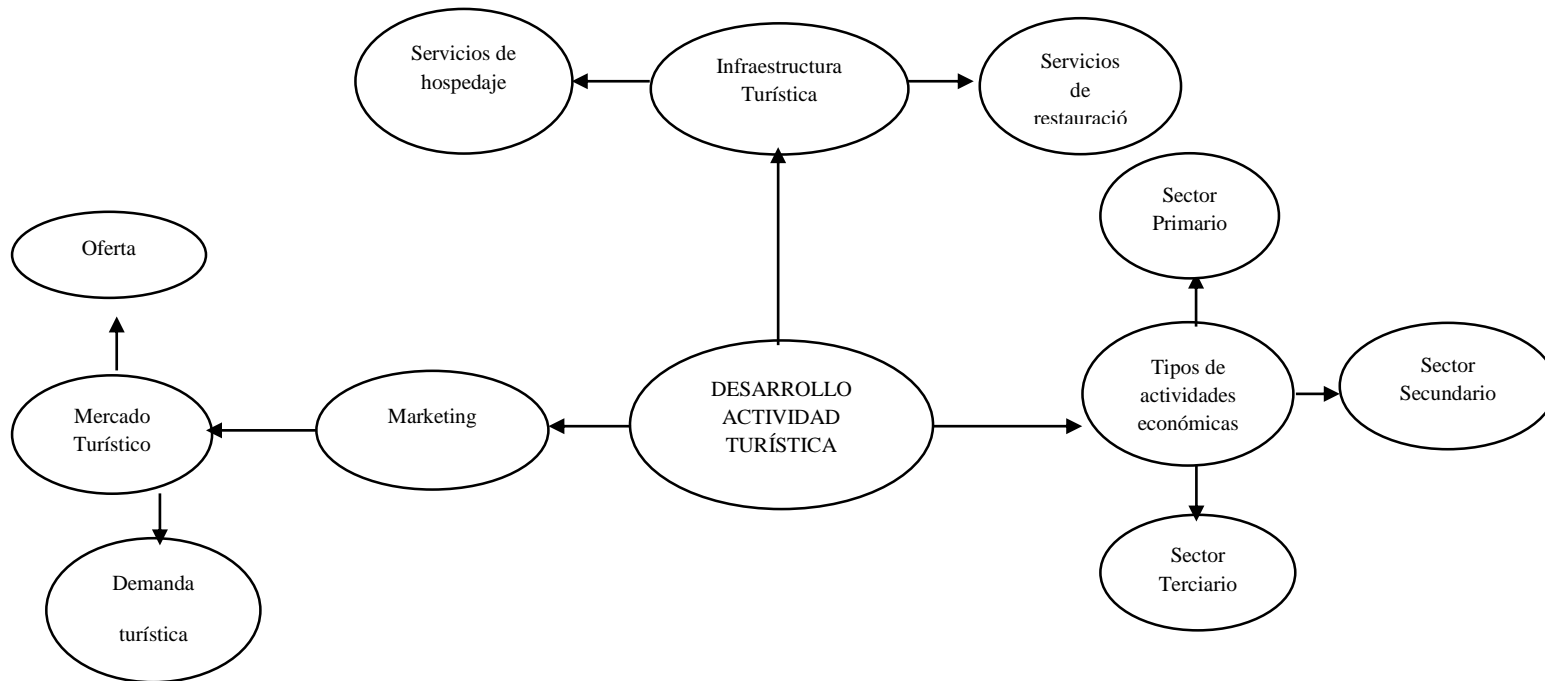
Servicios de hospedaje

Infraestructura Turística

Servicios de restauració

Sector Primario

Oferta

Mercado Turístico

Marketing

DESARROLLO ACTIVIDAD TURÍSTICA

Tipos de actividades económicas

Sector Secundario

Sector Terciario

Demanda turística